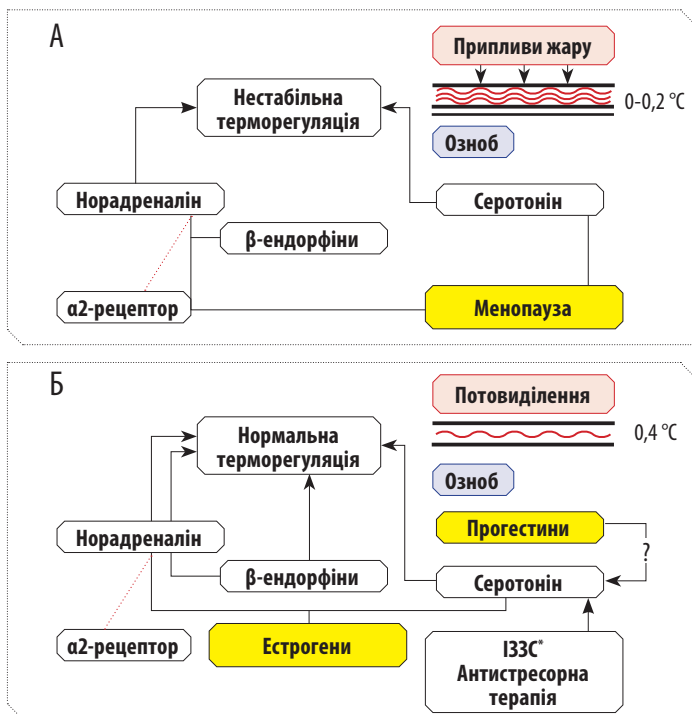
А

Припливи жару

0-0,2 °C

Нестабільна терморегуляція

Озноб

Норадреналін

Серотонін

β-ендорфіни

α2-рецептор

Менопауза

Б

Потовиділення

0,4 °C

Нормальна терморегуляція

Озноб

Прогестини

Норадреналін

?

β-ендорфіни

Серотонін

α2-рецептор

Естрогени

ІЗЗС* Антистресорна терапія